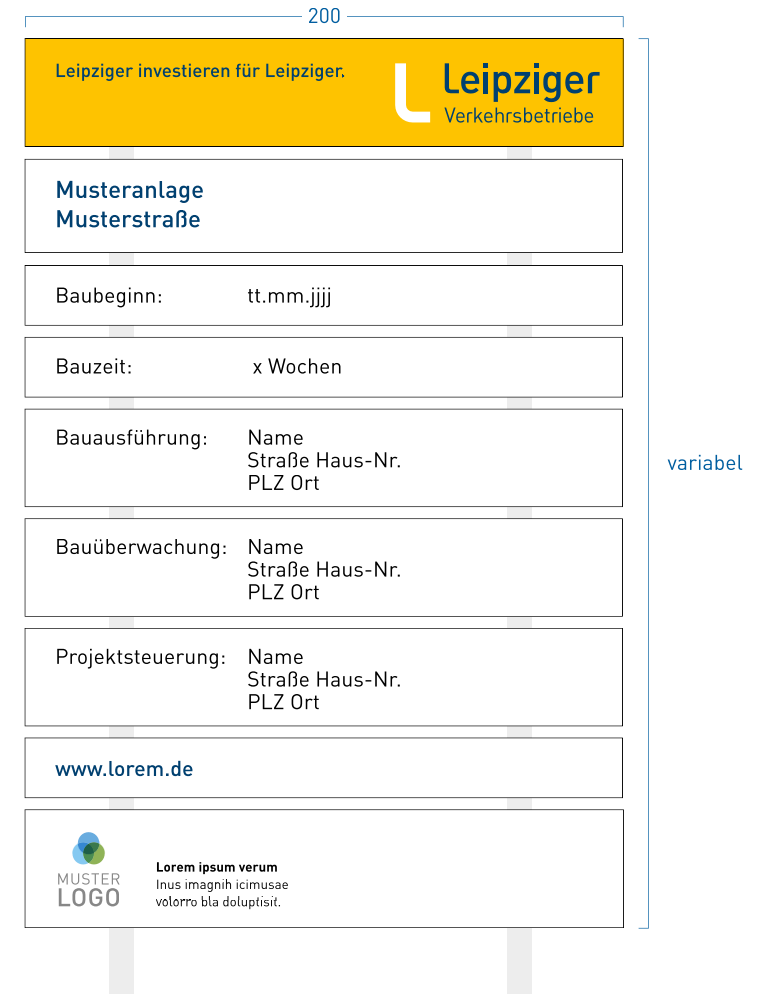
200

Leipziger investieren für Leipziger.

Leipziger
Verkehrsbetriebe

Musteranlage
Musterstraße

Baubeginn: tt.mm.jjjj

Bauzeit: x Wochen

Bauausführung: Name
Straße Haus-Nr.
PLZ Ort

Bauüberwachung: Name
Straße Haus-Nr.
PLZ Ort

Projektsteuerung: Name
Straße Haus-Nr.
PLZ Ort

www.lorem.de

MUSTER
LOGO

Lorem ipsum verum
Inus imagnih icimusae
volorro bla doluptisit.

variabel